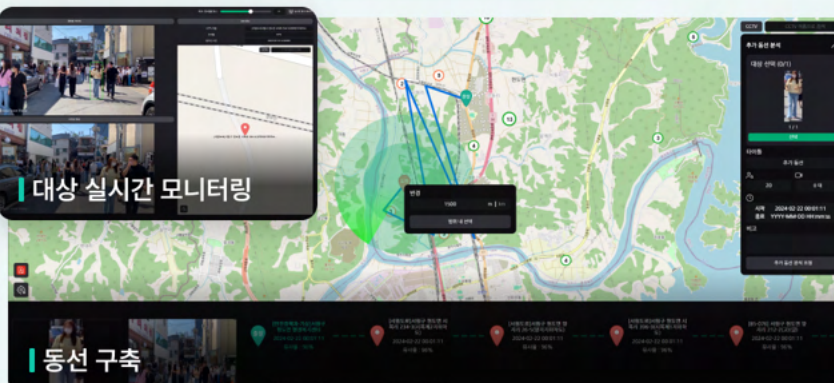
대상 실시간 모니터링

반경
1500
범위 내 선택

CCTV
추가 동선 분석
대상 선택 (0/1)
1 / 1
타이틀
추가 동선
20
2024-02-22 00:01:11
YYYY-MM-DD HH:mm:ss
비고
추가 동선 분석 요청

동선 구축
2024-02-22 00:01:11
2024-02-22 00:01:11
2024-02-22 00:01:11
2024-02-22 00:01:11
2024-02-22 00:01:11